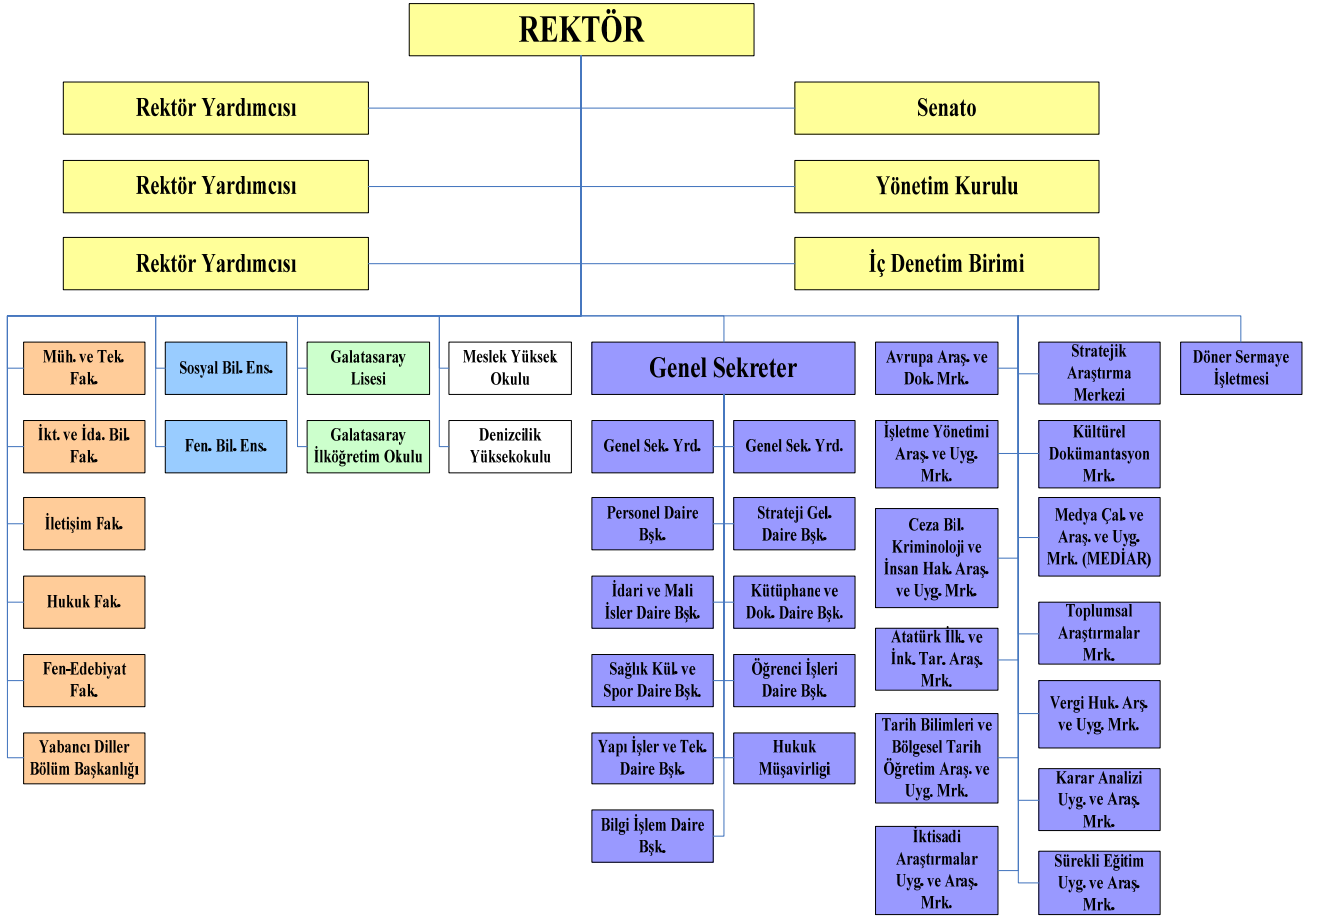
REKTÖR

Rektör Yardımcısı

Rektör Yardımcısı

Rektör Yardımcısı

Senato

Yönetim Kurulu

İç Denetim Birimi

Müh. ve Tek. Fak.

İkt. ve İda. Bil. Fak.

İletişim Fak.

Hukuk Fak.

Fen-Edebiyat Fak.

Yabancı Diller Bölüm Başkanlığı

Sosyal Bil. Ens.

Fen. Bil. Ens.

Galatasaray Lisesi

Galatasaray İlköğretim Okulu

Meslek Yüksek Okulu

Denizcilik Yüksekokulu

Genel Sekreter

Genel Sek. Yrd.

Genel Sek. Yrd.

Personel Daire Bşk.

Strateji Gel. Daire Bşk.

İdari ve Mali İsler Daire Bşk.

Kütüphane ve Dok. Daire Bşk.

Sağlık Kül. ve Spor Daire Bşk.

Öğrenci İşleri Daire Bşk.

Yapı İşler ve Tek. Daire Bşk.

Hukuk Müşavirligi

Bilgi İşlem Daire Bşk.

Avrupa Araş. ve Dok. Mrk.

İşletme Yönetimi Araş. ve Uyg. Mrk.

Ceza Bil. Kriminoloji ve İnsan Hak. Araş. ve Uyg. Mrk.

Atatürk İlk. ve İnk. Tar. Araş. Mrk.

Tarih Bilimleri ve Bölgesel Tarih Öğretim Araş. ve Uyg. Mrk.

İktisadi Araştırmalar Uyg. ve Araş. Mrk.

Stratejik Araştırma Merkezi

Kültürel Dokümantasyon Mrk.

Medya Çal. ve Araş. ve Uyg. Mrk. (MEDİAR)

Toplumsal Araştırmalar Mrk.

Vergi Huk. Arş. ve Uyg. Mrk.

Karar Analizi Uyg. ve Araş. Mrk.

Sürekli Eğitim Uyg. ve Araş. Mrk.

Döner Sermaye İşletmesi